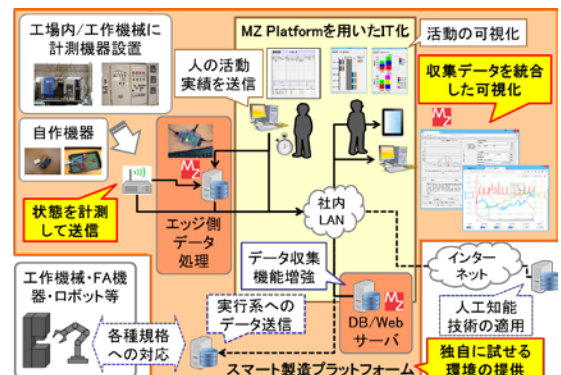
工場内/工作機械に計測機器設置

MZ Platformを用いたIT化

活動の可視化

人の活動実績を送信

収集データを統合した可視化

自作機器

状態を計測して送信

エッジ側データ処理

社内LAN

データ収集機能増強

インターネット

工作機械・FA機器・ロボット等

実行系へのデータ送信

DB/Webサーバ

人工知能技術の適用

各種規格への対応

独自に試せる環境の提供

スマート製造プラットフォーム